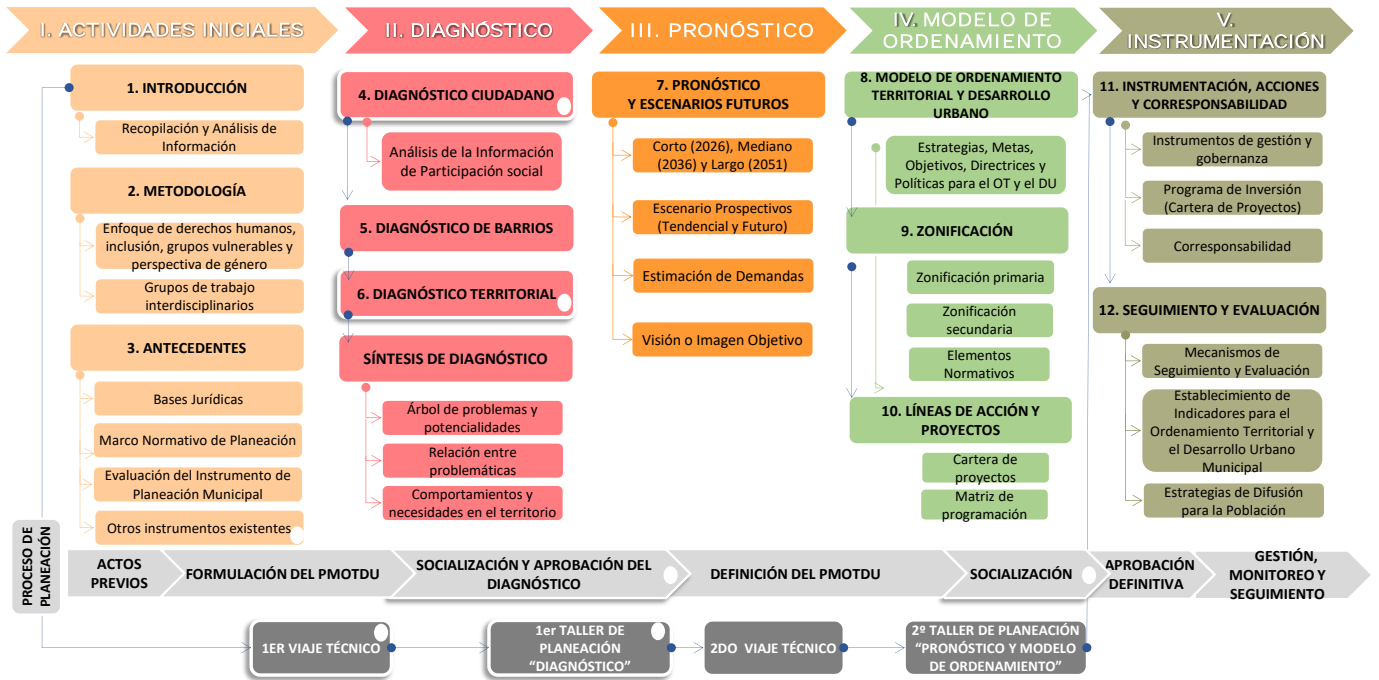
I. ACTIVIDADES INICIALES

1. INTRODUCCIÓN

Recopilación y Análisis de Información

2. METODOLOGÍA

Enfoque de derechos humanos, inclusión, grupos vulnerables y perspectiva de género

Grupos de trabajo interdisciplinarios

3. ANTECEDENTES

Bases Jurídicas

Marco Normativo de Planeación

Evaluación del Instrumento de Planeación Municipal

Otros instrumentos existentes

II. DIAGNÓSTICO

4. DIAGNÓSTICO CIUDADANO

Análisis de la Información de Participación social

5. DIAGNÓSTICO DE BARRIOS

6. DIAGNÓSTICO TERRITORIAL

SÍNTESIS DE DIAGNÓSTICO

Árbol de problemas y potencialidades

Relación entre problemáticas

Comportamientos y necesidades en el territorio

III. PRONÓSTICO

7. PRONÓSTICO Y ESCENARIOS FUTUROS

Corto (2026), Mediano (2036) y Largo (2051)

Escenario Prospectivos (Tendencial y Futuro)

Estimación de Demandas

Visión o Imagen Objetivo

IV. MODELO DE ORDENAMIENTO

8. MODELO DE ORDENAMIENTO TERRITORIAL Y DESARROLLO URBANO

Estrategias, Metas, Objetivos, Directrices y Políticas para el OT y el DU

9. ZONIFICACIÓN

Zonificación primaria

Zonificación secundaria

Elementos Normativos

10. LÍNEAS DE ACCIÓN Y PROYECTOS

Cartera de proyectos

Matriz de programación

V. INSTRUMENTACIÓN

11. INSTRUMENTACIÓN, ACCIONES Y CORRESPONSABILIDAD

Instrumentos de gestión y gobernanza

Programa de Inversión (Cartera de Proyectos)

Corresponsabilidad

12. SEGUIMIENTO Y EVALUACIÓN

Mecanismos de Seguimiento y Evaluación

Establecimiento de Indicadores para el Ordenamiento Territorial y el Desarrollo Urbano Municipal

Estrategias de Difusión para la Población

PROCESO DE PLANEACIÓN

ACTOS PREVIOS

FORMULACIÓN DEL PMOTDU

SOCIALIZACIÓN Y APROBACIÓN DEL DIAGNÓSTICO

DEFINICIÓN DEL PMOTDU

SOCIALIZACIÓN

APROBACIÓN DEFINITIVA

GESTIÓN, MONITOREO Y SEGUIMIENTO

1ER VIAJE TÉCNICO

1er TALLER DE PLANEACIÓN "DIAGNÓSTICO"

2DO VIAJE TÉCNICO

2º TALLER DE PLANEACIÓN "PRONÓSTICO Y MODELO DE ORDENAMIENTO"